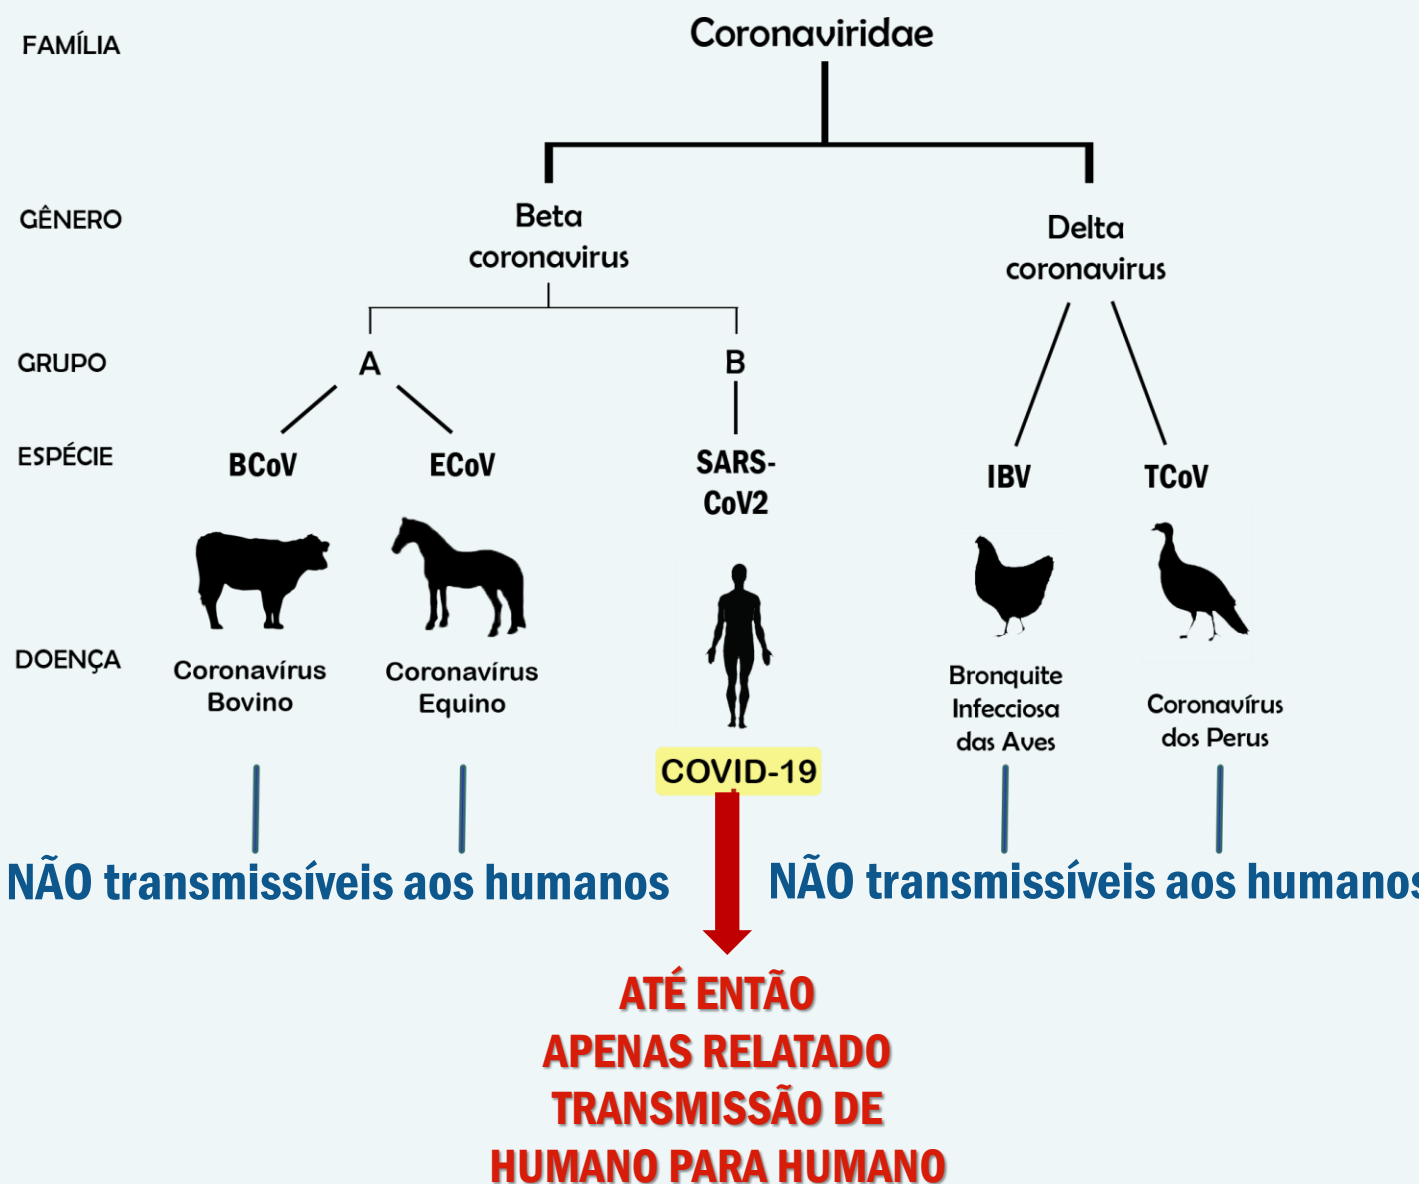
FAMÍLIA

Coronaviridae

GÊNERO

Beta coronavirus

Delta coronavirus

GRUPO

A

B

ESPÉCIE

BCoV

ECoV

SARS-CoV2

IBV

TCoV

DOENÇA

Coronavírus Bovino

Coronavírus Equino

COVID-19

Bronquite Infecciosa das Aves

Coronavírus dos Perus

NÃO transmissíveis aos humanos

NÃO transmissíveis aos humanos

ATÉ ENTÃO APENAS RELATADO TRANSMISSÃO DE HUMANO PARA HUMANO